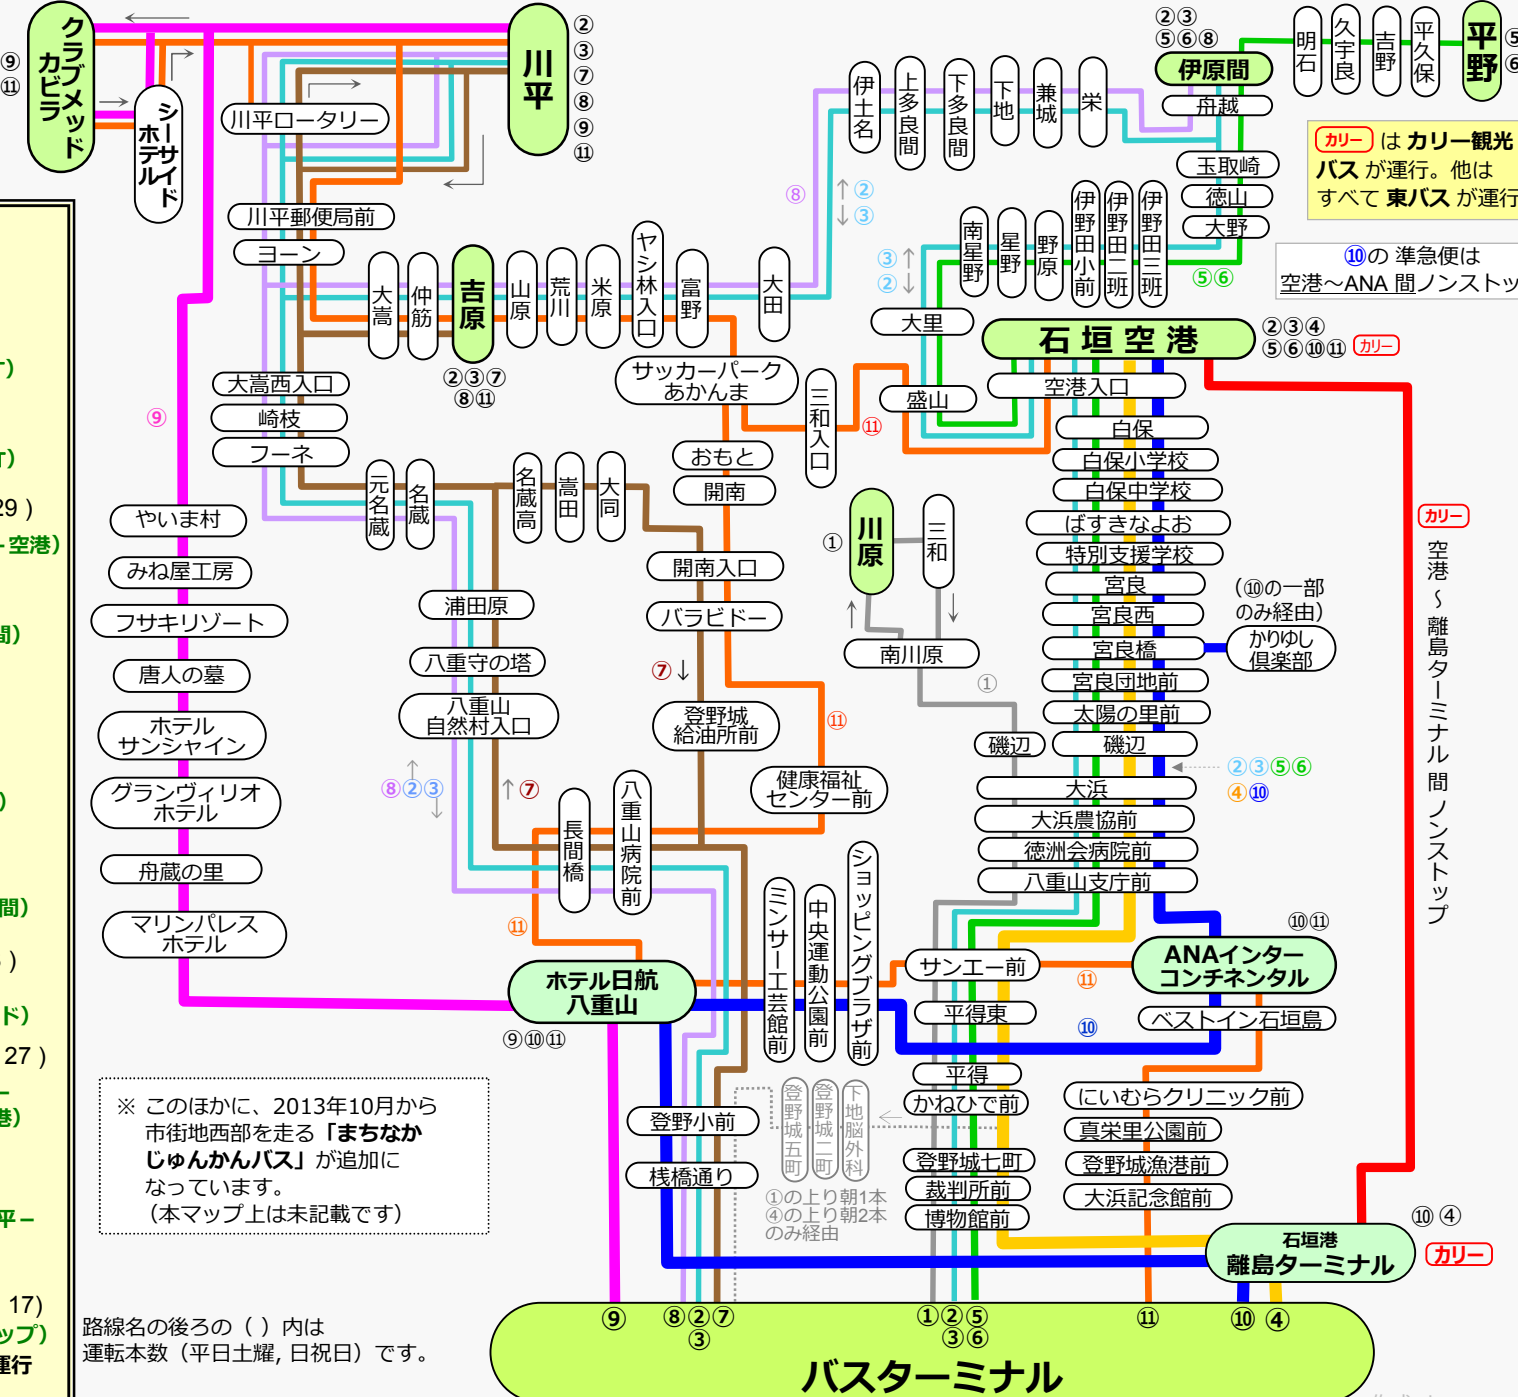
⑨
⑪
クラブメッドカビラ
シーサイドホテル
川平
②③⑦⑧⑨⑪
川平ロータリー
川平郵便局前
ヨーン
大嵩
仲筋
吉原
②③⑦⑧⑪
山原
荒川
米原
ヤシ林入口
富野
大田
伊土名
上多良間
下多良間
下地
兼城
栄
②③⑤⑥⑧
伊原間
舟越
玉取崎
徳山
大野
明石
久宇良
吉野
平久保
平野
⑤⑥
カリー は カリー観光バス が運行。他はすべて 東バス が運行
⑩の 準急便は空港～ANA 間ノンストップ
⑧
②
③
③
②
南星野
星野
野原
伊野田小前
伊野田二班
伊野田三班
⑤⑥
大里
石垣空港
②③④⑤⑥⑩⑪ カリー
サッカーパークあかんま
三和入口
⑪
盛山
空港入口
白保
白保小学校
白保中学校
ばすきなよお
特別支援学校
宮良
宮良西
宮良橋
宮良団地前
太陽の里前
磯辺
磯辺
(⑩の一部のみ経由)
かりゆし倶楽部
カリー
空港～離島ターミナル間ノンストップ
大嵩西入口
崎枝
フーネ
⑨
元名蔵
名蔵
名蔵高
嵩田
大同
おもと
開南
開南入口
バラビドー
⑦
登野城給油所前
⑪
健康福祉センター前
川原
①
三和
南川原
①
やいま村
みね屋工房
フサキリゾート
唐人の墓
ホテルサンシャイン
グランヴィリオホテル
舟蔵の里
マリンパレスホテル
浦田原
八重守の塔
八重山自然村入口
⑧②③
⑦
長間橋
八重山病院前
⑪
ホテル日航八重山
⑨⑩⑪
ミンサー工芸館前
中央運動公園前
ショッピングプラザ前
②③⑤⑥
④⑩
大浜
大浜農協前
徳洲会病院前
八重山支庁前
サンエー前
⑪
ANAインターコンチネンタル
⑩⑪
平得東
⑩
ベストイン石垣島
平得
かねひで前
登野城七町
裁判所前
博物館前
登野城五町
登野城二町
下地脳外科
①の上り朝1本
④の上り朝2本
のみ経由
登野小前
桟橋通り
にいむらクリニック前
真栄里公園前
登野城漁港前
大浜記念館前
⑩④
石垣港
離島ターミナル
カリー
※ このほかに、2013年10月から市街地西部を走る「まちなかじゅんかんバス」が追加になっています。
(本マップ上は未記載です)
路線名の後ろの ( ) 内は運転本数 (平日土曜, 日祝日) です。
⑨
⑧②⑦
③
①②⑤
③⑥
⑪
⑩
④
バスターミナル
)
)
29 )
- 空港)
間)
)
間)
)
ド)
27 )
港)
平 -
17)
ップ)
運行